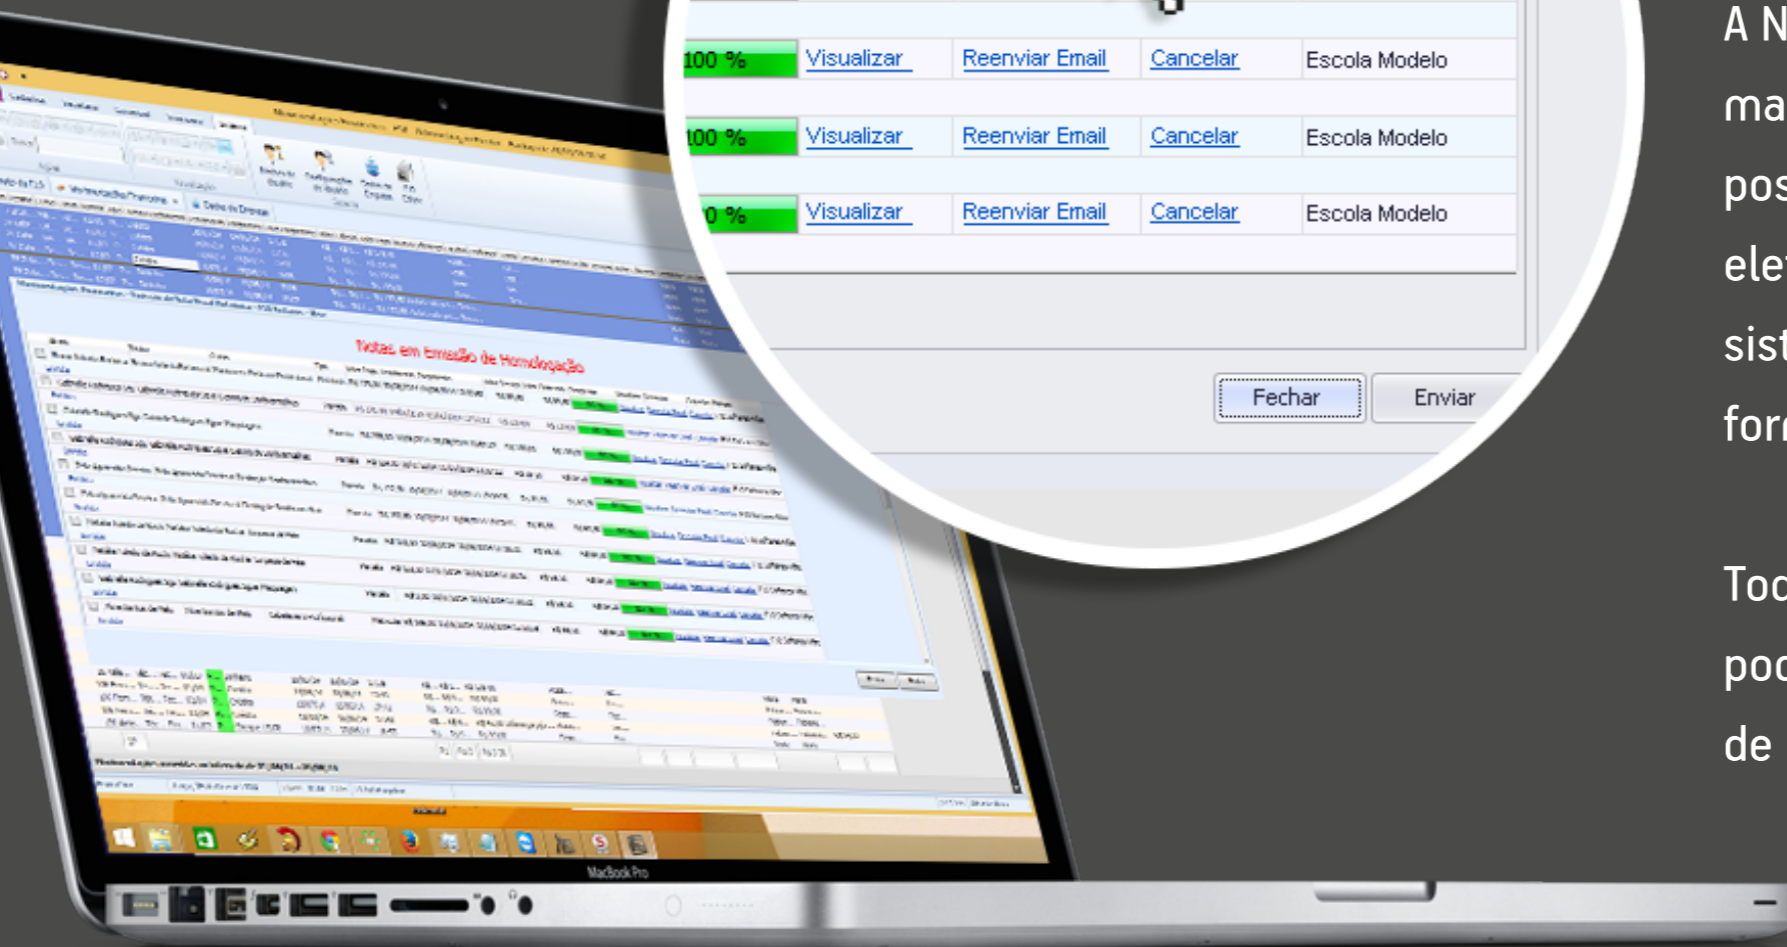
| 100 % | Visualizar | Reenviar Email | Cancelar | Escola Modelo |
|---|---|---|---|---|
| 100 % | Visualizar | Reenviar Email | Cancelar | Escola Modelo |
| 0 % | Visualizar | Reenviar Email | Cancelar | Escola Modelo |

Fechar
Enviar

Notas em Emissão de Homologação

MacBook Pro

A N
ma
pos
ele
sist
for

Too
poo
de